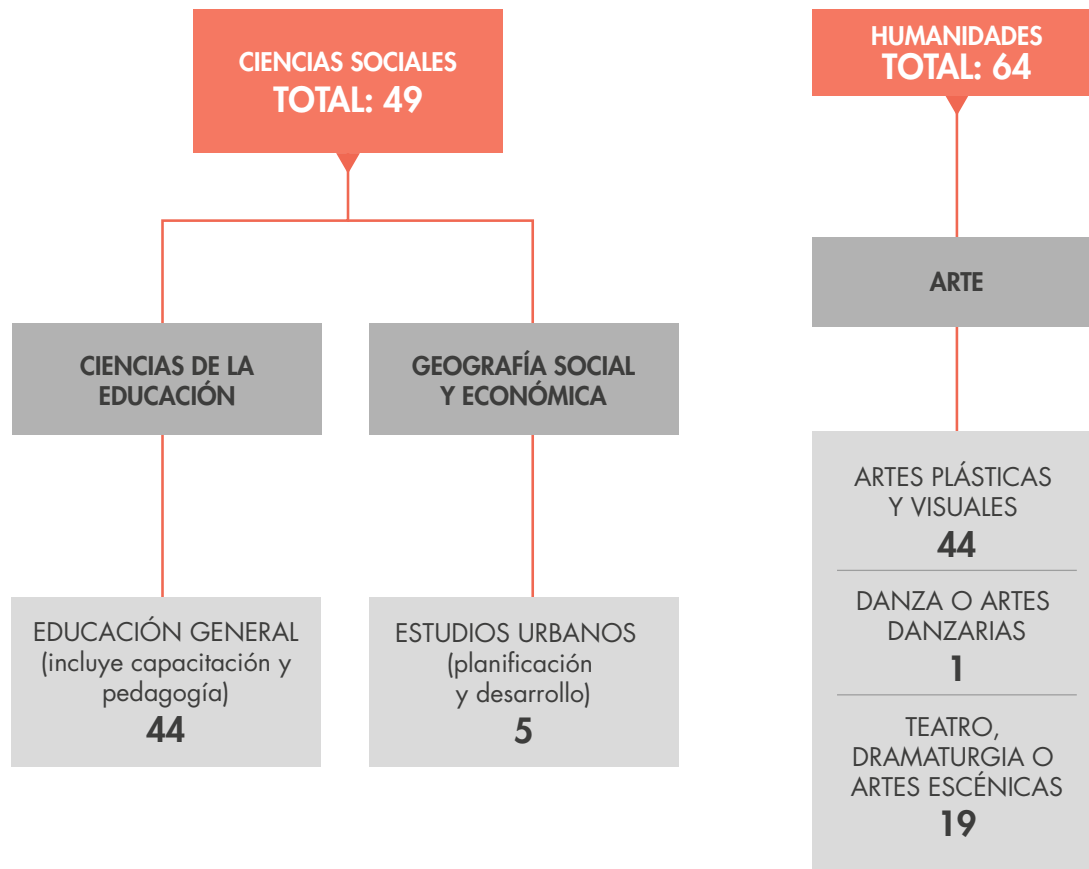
CIENCIAS SOCIALES
TOTAL: 49

CIENCIAS DE LA EDUCACIÓN

GEOGRAFÍA SOCIAL Y ECONÓMICA

EDUCACIÓN GENERAL (incluye capacitación y pedagogía)
44

ESTUDIOS URBANOS (planificación y desarrollo)
5

HUMANIDADES
TOTAL: 64

ARTE

ARTES PLÁSTICAS Y VISUALES
44

DANZA O ARTES DANZARIAS
1

TEATRO, DRAMATURGIA O ARTES ESCÉNICAS
19